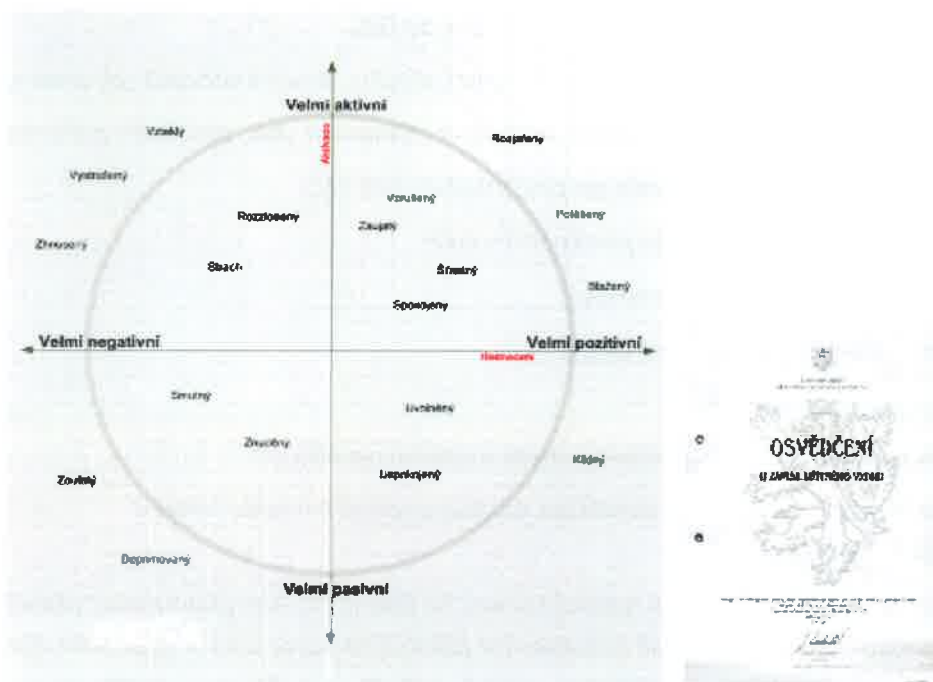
Velmi aktivní

Aktivace

Vzteklý

Rozjařený

Vystrašený

Vzrušený

Potěšený

Rozzlobený

Zaujatý

Zhnusený

Strach

Šťastný

Šťastný

Spokojený

Velmi negativní

Velmi pozitivní

Hodnocení

Smutný

Uvolněný

Znudený

Klidný

Zoufalý

Uspokojený

Depresivní

Velmi pasivní

OSVĚDČENÍ

O ZÁPISU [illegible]